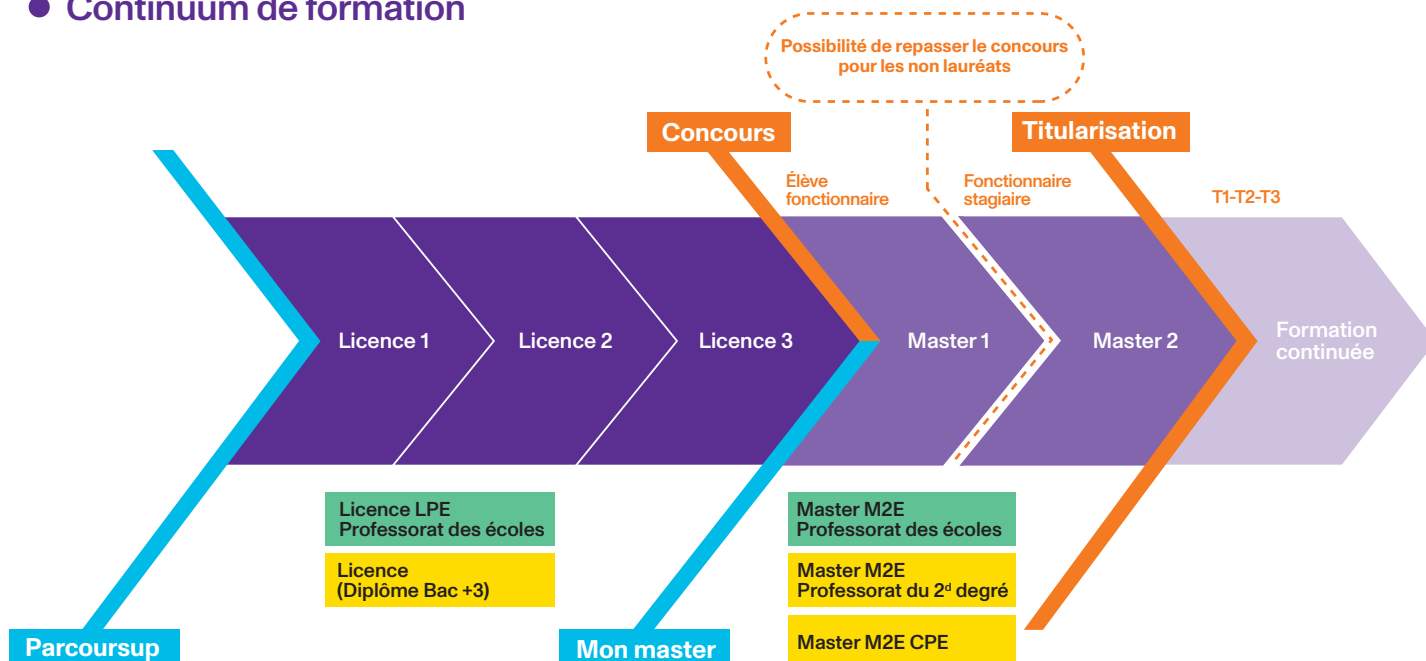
Continuum de formation

Possibilité de repasser le concours pour les non lauréats

Concours

Titularisation

Élève fonctionnaire

Fonctionnaire stagiaire

T1-T2-T3

Licence 1

Licence 2

Licence 3

Master 1

Master 2

Formation continuée

Licence LPE
Professorat des écoles

Licence
(Diplôme Bac +3)

Master M2E
Professorat des écoles

Master M2E
Professorat du $2^d$ degré

Master M2E CPE

Parcoursup

Mon master